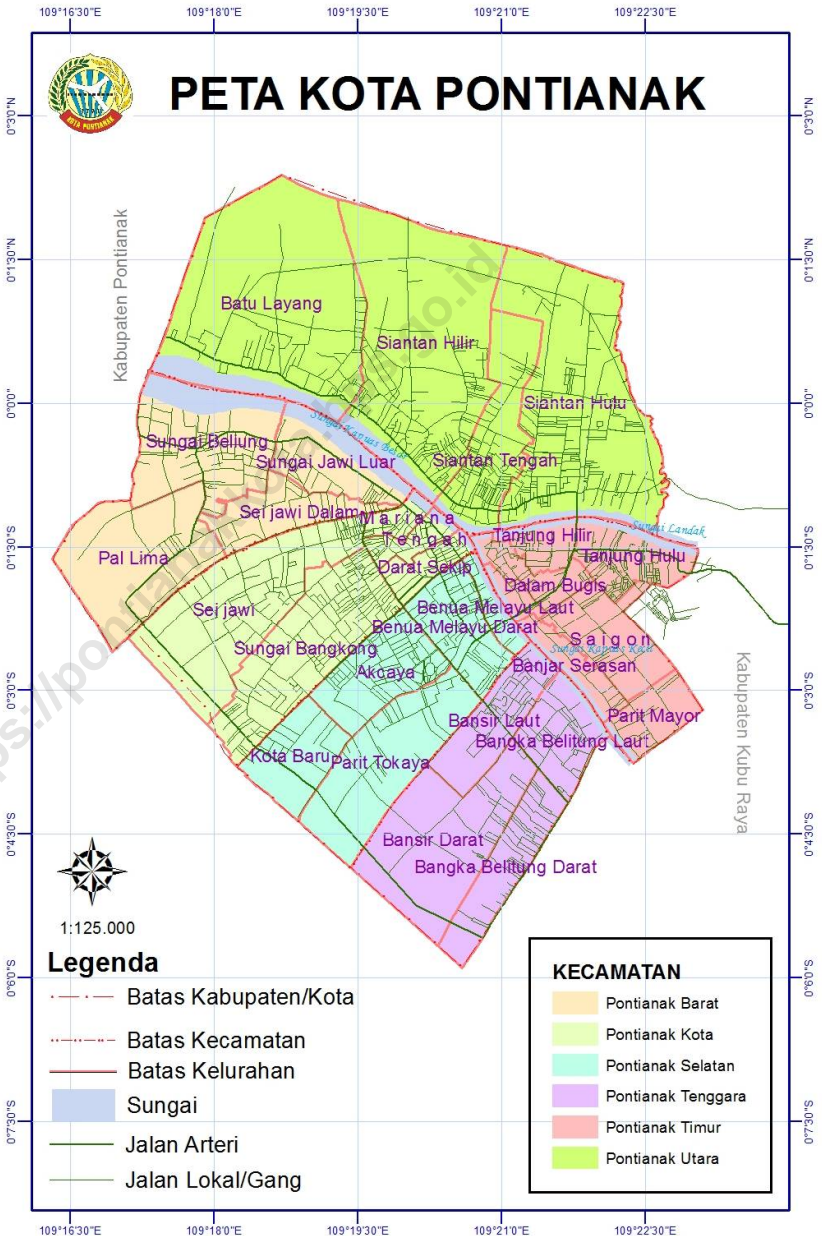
109°16'30"E 109°18'0"E 109°19'30"E 109°21'0"E 109°22'30"E

PETA KOTA PONTIANAK

KOTA PONTIANAK

0°3'0"N
0°1'30"N
0°0'0"
0°1'30"S
0°3'0"S
0°4'30"S
0°6'0"S
0°7'30"S

0°3'0"N
0°1'30"N
0°0'0"
0°1'30"S
0°3'0"S
0°4'30"S
0°6'0"S
0°7'30"S

Kabupaten Pontianak

Batu Layang
Siantan Hilir
Siantan Hulu
Sungai Kapuas Besar
Sungai Beliung
Sungai Jawi Luar
Siantan Tengah
Sei jawi Dalam
M a r i a n a
T e n g a h
Sungai Landak
Tanjung Hilir
Tanjung Hulu
Pal Lima
Darat Sekip
Dalam Bugis
Sei jawi
Benua Melayu Laut
Benua Melayu Darat
S a i g o n
Sungai Kapuas Kecil
Sungai Bangkong
Akcaya
Banjar Serasan
Kabupaten Kubu Raya
Bansir Laut
Parit Mayor
Bangka Belitung Laut
Kota Baru
Parit Tokaya
Bansir Darat
Bangka Belitung Darat

https://pontianakkota.go.id

1:125.000

Legenda
Batas Kabupaten/Kota
Batas Kecamatan
Batas Kelurahan
Sungai
Jalan Arteri
Jalan Lokal/Gang

KECAMATAN
Pontianak Barat
Pontianak Kota
Pontianak Selatan
Pontianak Tenggara
Pontianak Timur
Pontianak Utara

109°16'30"E 109°18'0"E 109°19'30"E 109°21'0"E 109°22'30"E